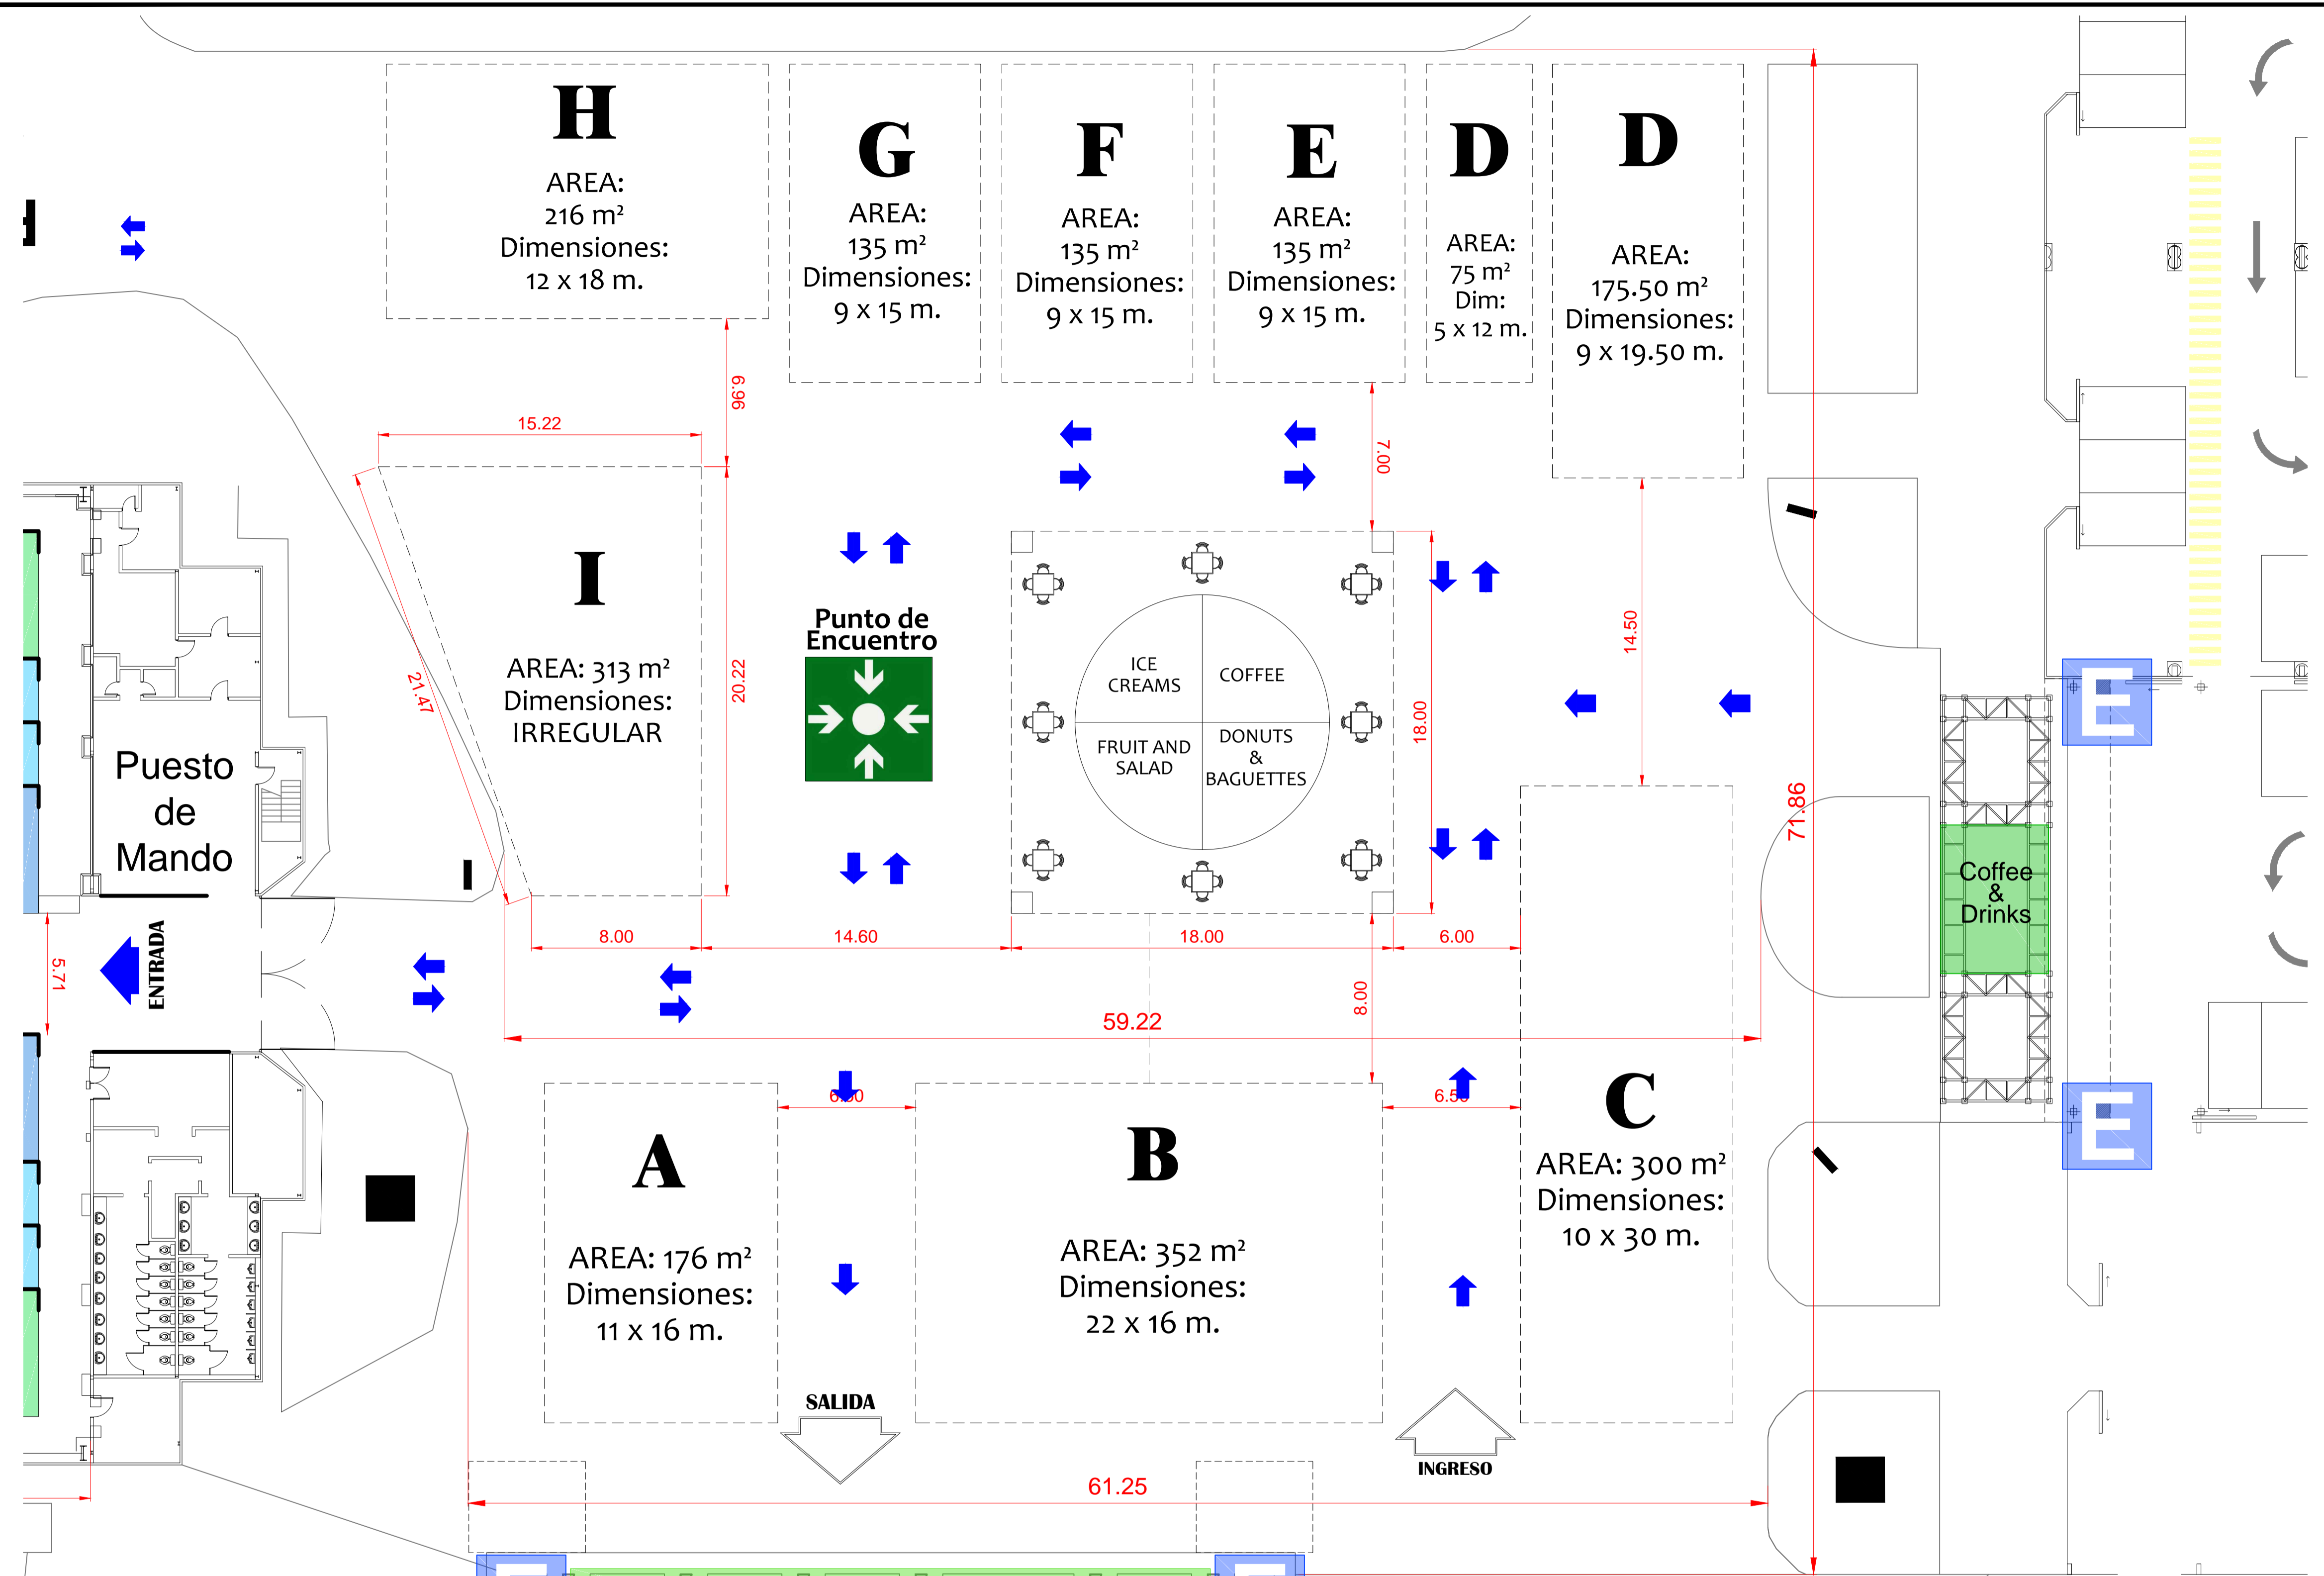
H
AREA:
216 m²
Dimensiones:
12 x 18 m.

G
AREA:
135 m²
Dimensiones:
9 x 15 m.

F
AREA:
135 m²
Dimensiones:
9 x 15 m.

E
AREA:
135 m²
Dimensiones:
9 x 15 m.

D
AREA:
75 m²
Dim:
5 x 12 m.

D
AREA:
175.50 m²
Dimensiones:
9 x 19.50 m.

6.96
15.22
7.00
14.50

I
AREA: 313 m²
Dimensiones:
IRREGULAR

21.47
20.22

Punto de Encuentro

ICE CREAMS
COFFEE
FRUIT AND SALAD
DONUTS & BAGUETTES

18.00

Puesto de Mando

71.86

Coffee & Drinks

ENTRADA
5.71

8.00
14.60
18.00
6.00
59.22
8.00
6.50
6.50

A
AREA: 176 m²
Dimensiones:
11 x 16 m.

B
AREA: 352 m²
Dimensiones:
22 x 16 m.

C
AREA: 300 m²
Dimensiones:
10 x 30 m.

SALIDA
INGRESO
61.25